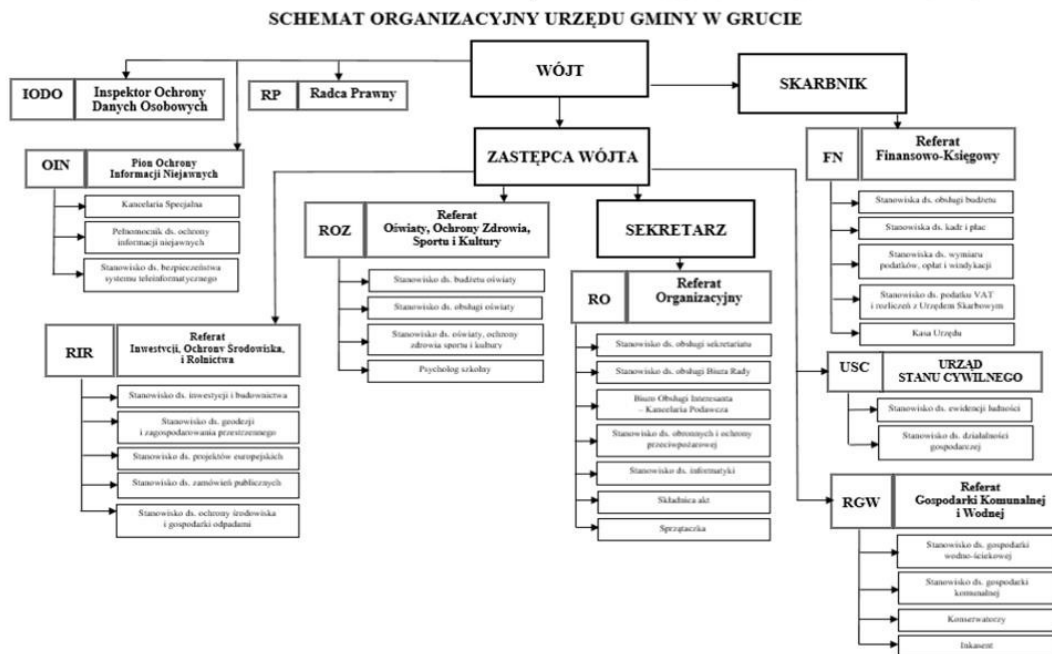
SCHEMAT ORGANIZACYJNY URZĘDU GMINY W GRUCIE

WÓJT

SKARBNIK

IODO Inspektor Ochrony Danych Osobowych

RP Radca Prawny

OIN Pion Ochrony Informacji Niejawnych

Kancelaria Specjalna

Pełnomocnik ds. ochrony informacji niejawnych

Stanowisko ds. bezpieczeństwa systemu teleinformatycznego

ZASTĘPCA WÓJTA

ROZ Referat Oświaty, Ochrony Zdrowia, Sportu i Kultury

Stanowisko ds. budżetu oświaty

Stanowisko ds. obsługi oświaty

Stanowisko ds. oświaty, ochrony zdrowia sportu i kultury

Psycholog szkolny

SEKRETARZ

RO Referat Organizacyjny

Stanowisko ds. obsługi sekretariatu

Stanowisko ds. obsługi Biura Rady

Biuro Obsługi Interesanta – Kancelaria Podawcza

Stanowisko ds. obronnych i ochrony przeciwpożarowej

Stanowisko ds. informatyki

Składnica akt

Sprzątaczka

RIR Referat Inwestycji, Ochrony Środowiska, i Rolnictwa

Stanowisko ds. inwestycji i budownictwa

Stanowisko ds. geodezji i zagospodarowania przestrzennego

Stanowisko ds. projektów europejskich

Stanowisko ds. zamówień publicznych

Stanowisko ds. ochrony środowiska i gospodarki odpadami

FN Referat Finansowo-Księgowy

Stanowiska ds. obsługi budżetu

Stanowiska ds. kadr i płac

Stanowiska ds. wymiaru podatków, opłat i windykacji

Stanowisko ds. podatku VAT i rozliczeń z Urzędem Skarbowym

Kasa Urzędu

USC URZĄD STANU CYWILNEGO

Stanowisko ds. ewidencji ludności

Stanowisko ds. działalności gospodarczej

RGW Referat Gospodarki Komunalnej i Wodnej

Stanowisko ds. gospodarki wodno-ściekowej

Stanowisko ds. gospodarki komunalnej

Konserwatorzy

Inkasent